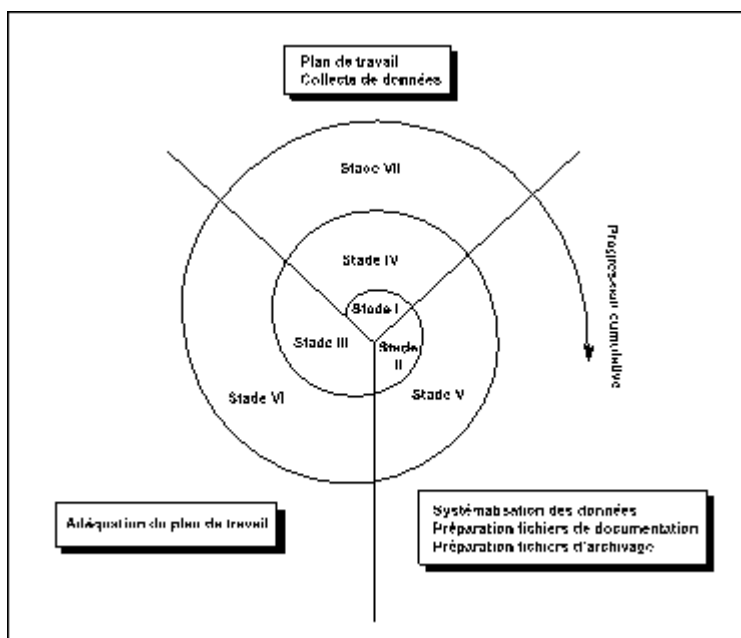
Plan de travail
Collecte de données

Stade VII

Stade IV

Progression cumulative

Stade I

Stade III

Stade II

Stade VI

Stade V

Adéquation du plan de travail

Systématisation des données
Préparation fichiers de documentation
Préparation fichiers d'archivage